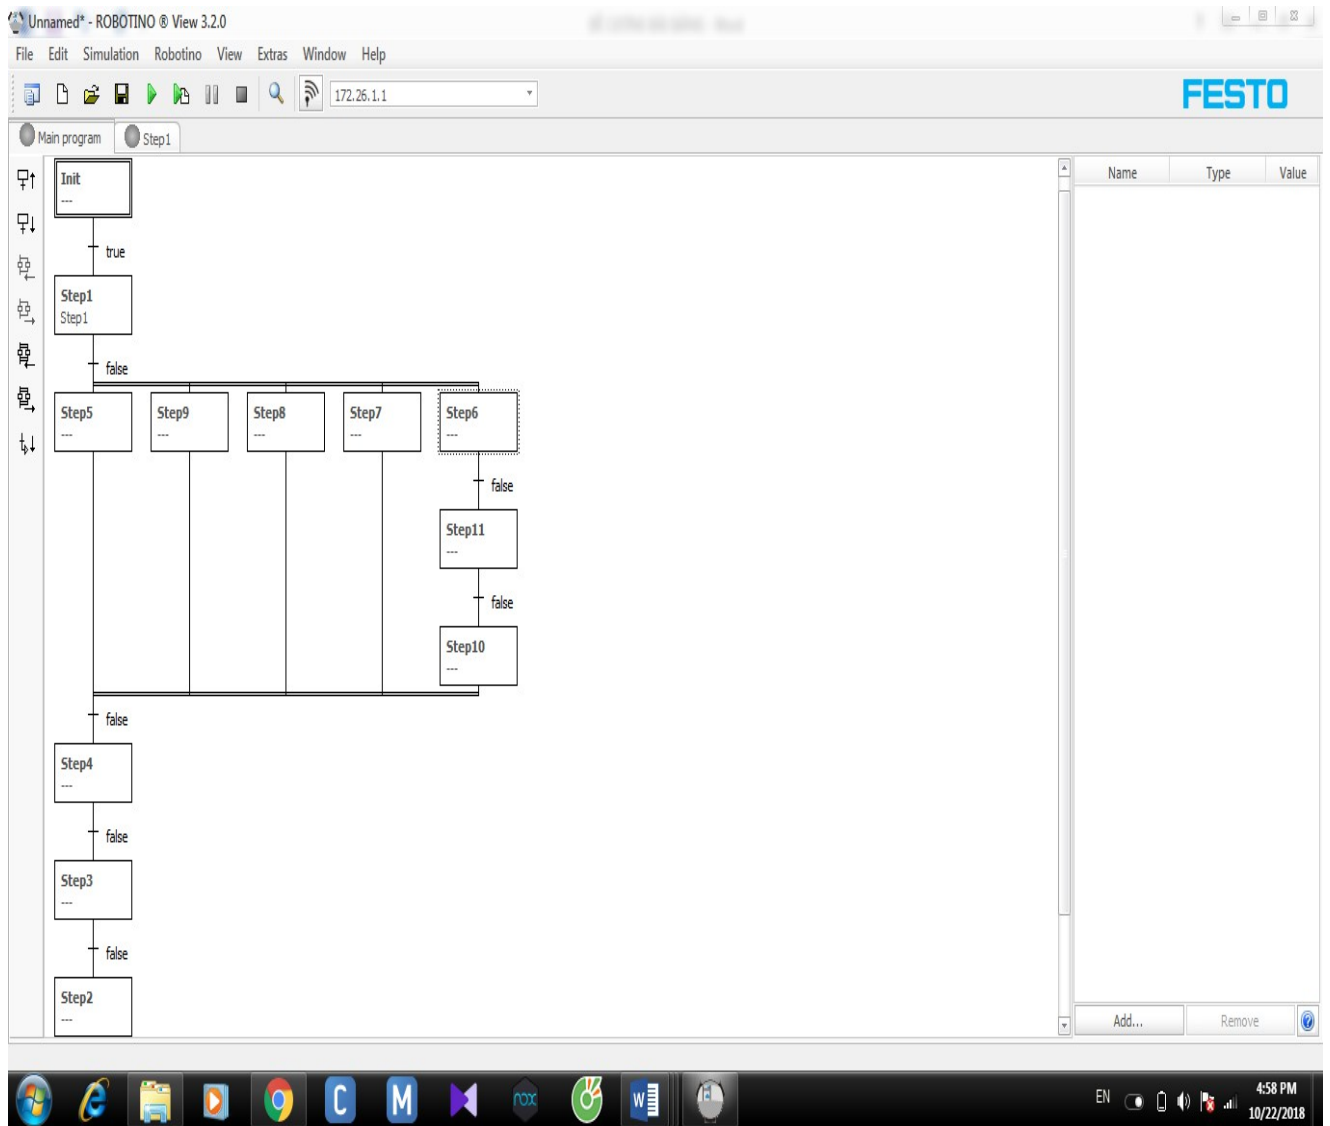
Unnamed* - ROBOTINO ® View 3.2.0

File Edit Simulation Robotino View Extras Window Help

172.26.1.1

FESTO

Main program Step1

Init
---

true

Step1
Step1

false

Step5
---

Step9
---

Step8
---

Step7
---

Step6
---

false

Step11
---

false

Step10
---

false

Step4
---

false

Step3
---

false

Step2
---

| Name | Type | Value |
|---|---|---|

Add... Remove

EN 4:58 PM 10/22/2018